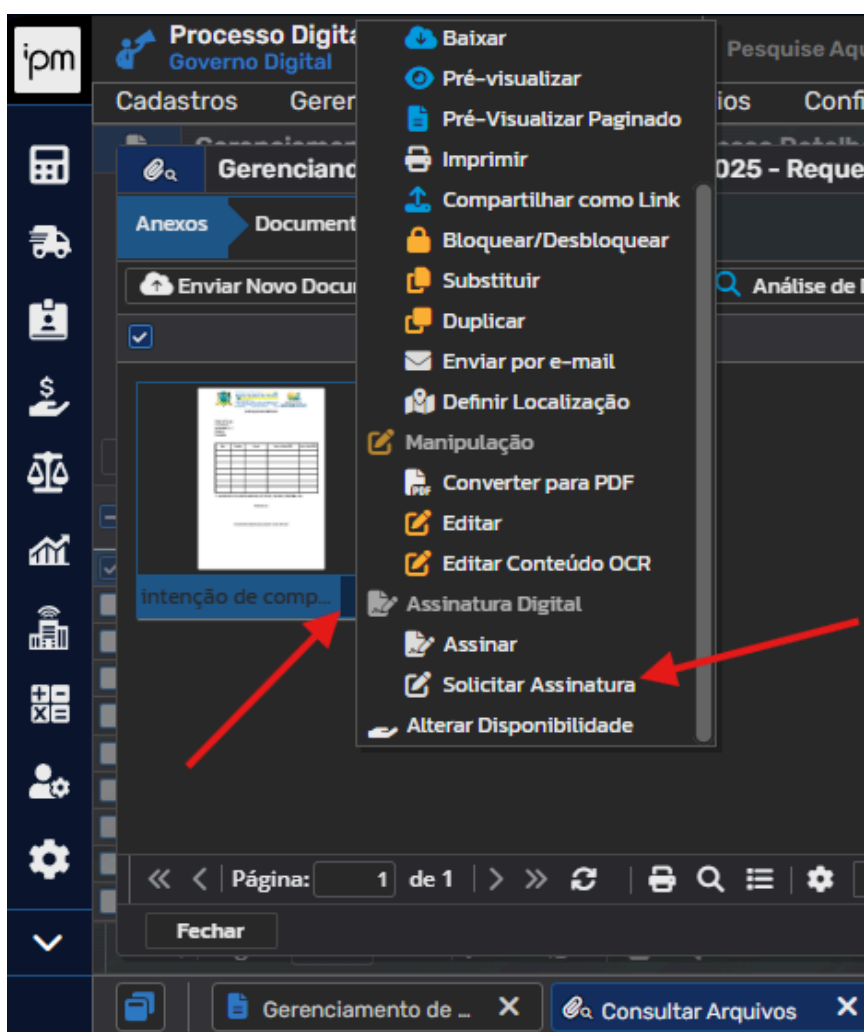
ipm

Processo Digita
Governo Digital

Pesquise Aqu

Cadastros Geren ios Confi

Gerenciand 025 - Reque

Anexos Document

Enviar Novo Docu

Análise de

intenção de comp...

Baixar
Pré-visualizar
Pré-Visualizar Paginado
Imprimir
Compartilhar como Link
Bloquear/Desbloquear
Substituir
Duplicar
Enviar por e-mail
Definir Localização
Manipulação
Converter para PDF
Editar
Editar Conteúdo OCR
Assinatura Digital
Assinar
Solicitar Assinatura
Alterar Disponibilidade

Página: 1 de 1

Fechar

Gerenciamento de ...

Consultar Arquivos